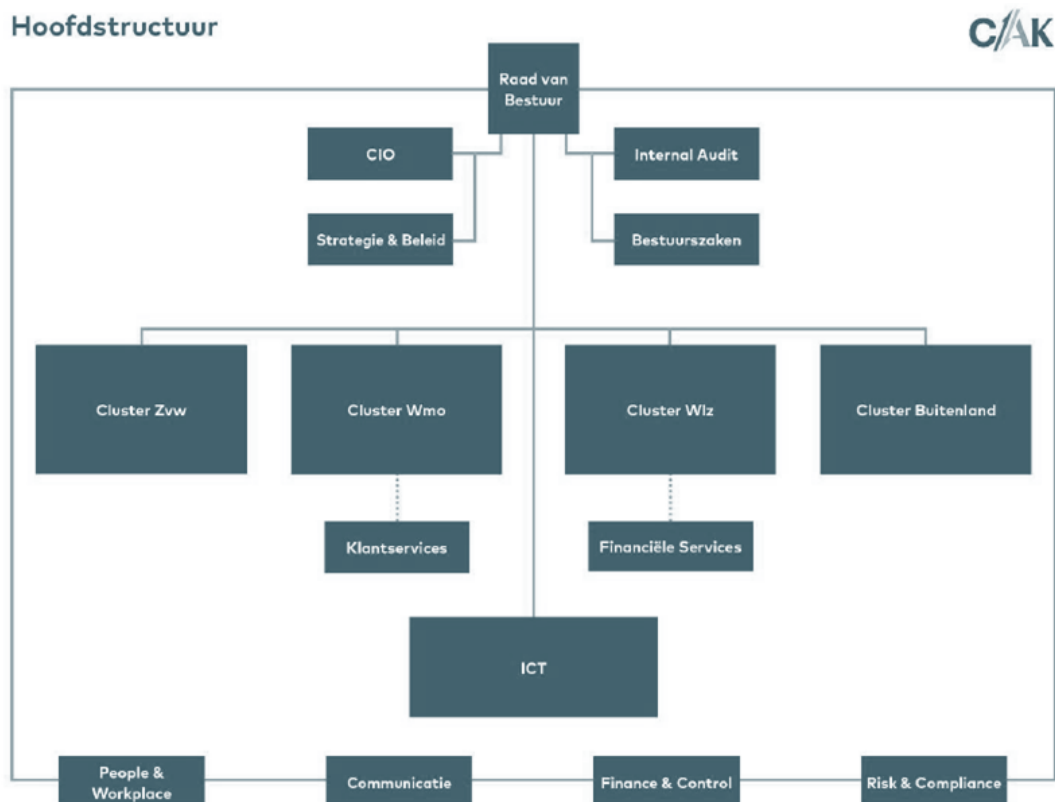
Hoofdstructuur

C/AK

Raad van Bestuur

CIO

Strategie & Beleid

Internal Audit

Bestuurszaken

Cluster Zvw

Cluster Wmo

Cluster Wlz

Cluster Buitenland

Klantservices

Financiële Services

ICT

People & Workplace

Communicatie

Finance & Control

Risk & Compliance